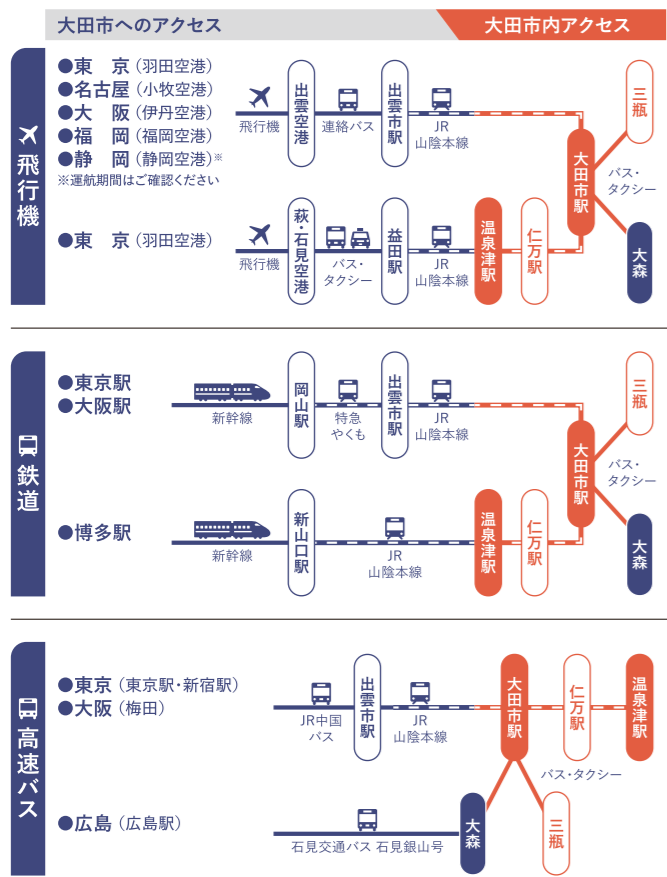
大田市へのアクセス
大田市内アクセス

飛行機

●東　京（羽田空港）
●名古屋（小牧空港）
●大　阪（伊丹空港）
●福　岡（福岡空港）
●静　岡（静岡空港）※
※運航期間はご確認ください

飛行機
出雲空港
連絡バス
出雲市駅
JR 山陰本線
大田市駅
バス・タクシー
三瓶
大森

●東　京（羽田空港）

飛行機
萩・石見空港
バス・タクシー
益田駅
JR 山陰本線
温泉津駅
仁万駅

鉄道

●東京駅
●大阪駅

新幹線
岡山駅
特急 やくも
出雲市駅
JR 山陰本線
大田市駅
バス・タクシー
三瓶
大森

●博多駅

新幹線
新山口駅
JR 山陰本線
温泉津駅
仁万駅

高速バス

●東京（東京駅・新宿駅）
●大阪（梅田）

JR中国バス
出雲市駅
JR 山陰本線
大田市駅
仁万駅
温泉津駅
バス・タクシー

●広島（広島駅）

石見交通バス 石見銀山号
大森
三瓶